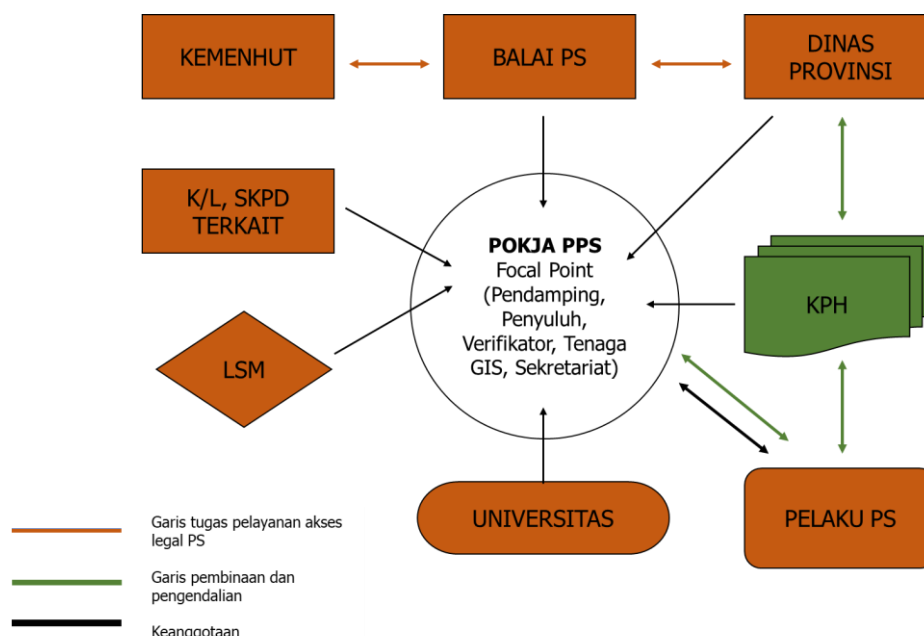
KEMENHUT

BALAI PS

DINAS PROVINSI

K/L, SKPD TERKAIT

POKJA PPS
Focal Point
(Pendamping, Penyuluh, Verifikator, Tenaga GIS, Sekretariat)

KPH

LSM

UNIVERSITAS

PELAKU PS

Garis tugas pelayanan akses legal PS

Garis pembinaan dan pengendalian

Keanggotaan